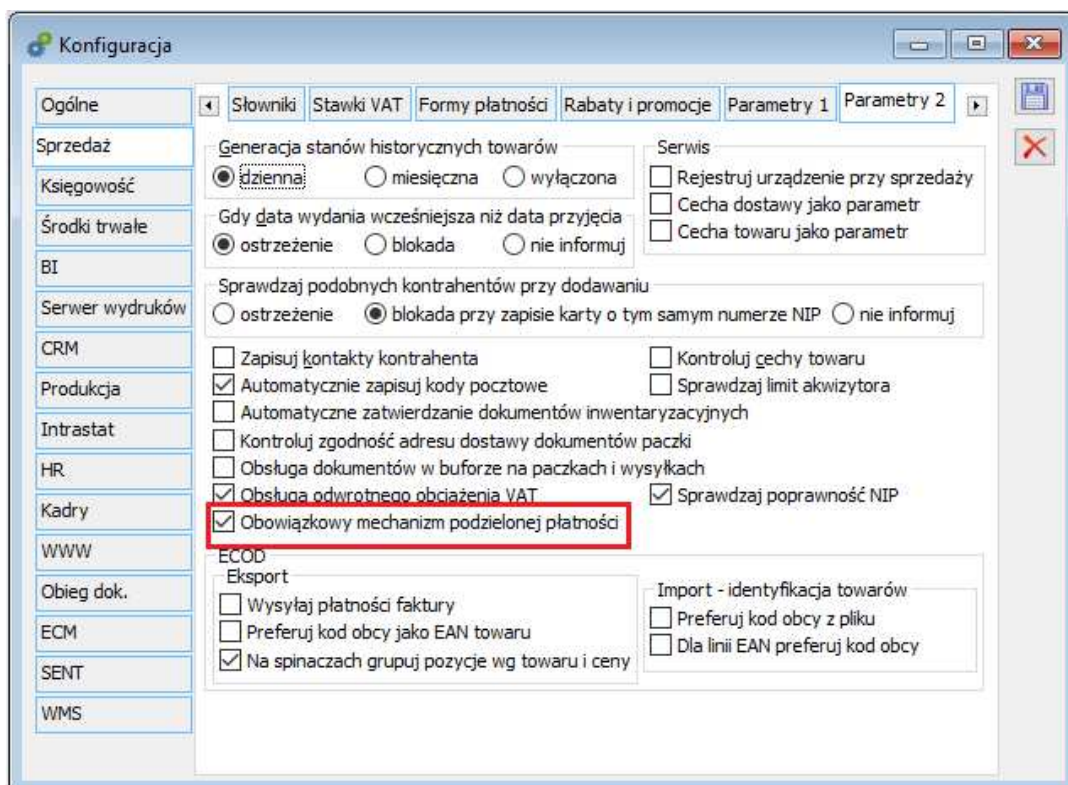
Konfiguracja

Ogólne
Sprzedaż
Księgowość
Środki trwałe
BI
Serwer wydruków
CRM
Produkcja
Intrastat
HR
Kadry
WWW
Obieg dok.
ECM
SENT
WMS

Słowniki | Stawki VAT | Formy płatności | Rabaty i promocje | Parametry 1 | Parametry 2

Generacja stanów historycznych towarów
dzienna
miesięczna
wyłączona

Gdy data wydania wcześniejsza niż data przyjęcia
ostrzeżenie
blokada
nie informuj

Serwis
Rejestruj urządzenie przy sprzedaży
Cecha dostawy jako parametr
Cecha towaru jako parametr

Sprawdzaj podobnych kontrahentów przy dodawaniu
ostrzeżenie
blokada przy zapisie karty o tym samym numerze NIP
nie informuj

Zapisuj kontakty kontrahenta
Kontroluj cechy towaru
Automatycznie zapisuj kody pocztowe
Sprawdzaj limit akwizytora
Automatyczne zatwierdzanie dokumentów inwentaryzacyjnych
Kontroluj zgodność adresu dostawy dokumentów paczki
Obsługa dokumentów w buforze na paczkach i wysyłkach
Obsługa odwrotnego obciążenia VAT
Sprawdzaj poprawność NIP
Obowiązkowy mechanizm podzielonej płatności

ECOD
Eksport
Wysyłaj płatności faktury
Preferuj kod obcy jako EAN towaru
Na spinaczach grupuj pozycje wg towaru i ceny

Import - identyfikacja towarów
Preferuj kod obcy z pliku
Dla linii EAN preferuj kod obcy